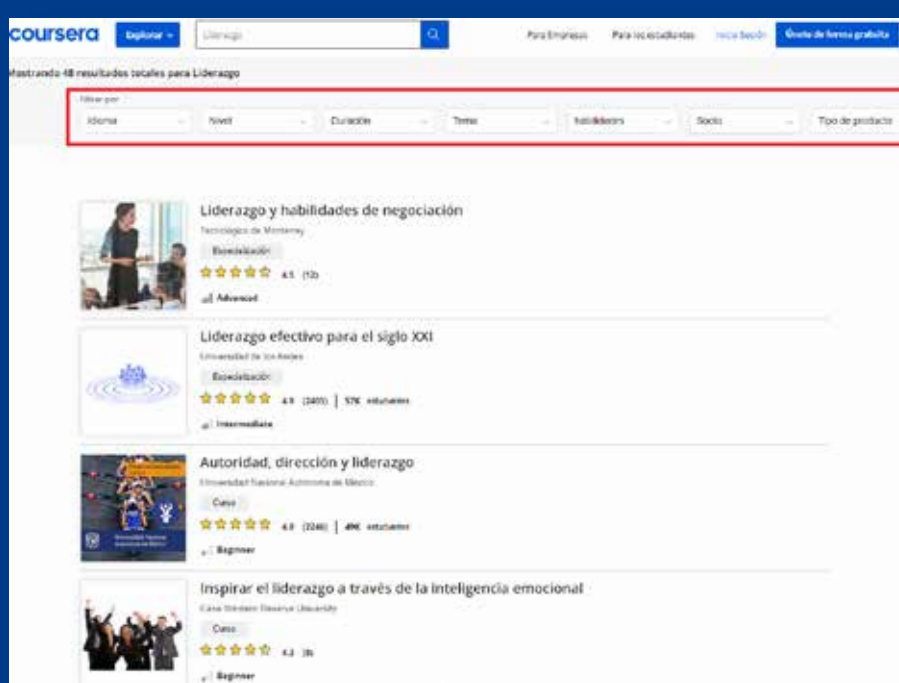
coursera Explorar Liderazgo Para Empresas Para los estudiantes Iniciar Sesión Únete de forma gratuita

Mostrando 48 resultados totales para Liderazgo

Filtrar por

Idioma Nivel Duración Tema Habilidades Socio Tipo de producto

Liderazgo y habilidades de negociación
Tecnológico de Monterrey
Especialización
4.5 (12)
Advanced

Liderazgo efectivo para el siglo XXI
Universidad de los Andes
Especialización
4.9 (2405) | 57K estudiantes
Intermediate

Autoridad, dirección y liderazgo
Universidad Nacional Autónoma de México
Curso
4.8 (3246) | 49K estudiantes
Beginner

Inspirar el liderazgo a través de la inteligencia emocional
Case Western Reserve University
Curso
4.2 (8)
Beginner